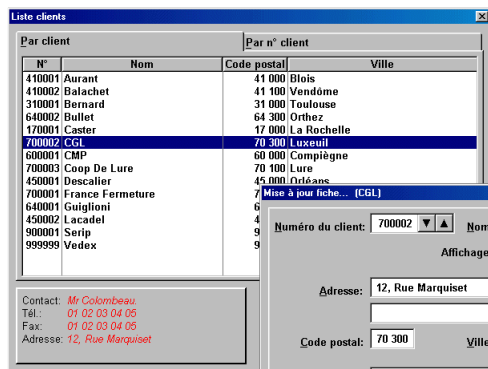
Liste clients

Par client | Par n° client

| N° | Nom | Code postal | Ville |
|---|---|---|---|
| 410001 | Aurant | 41 000 | Blois |
| 410002 | Balachet | 41 100 | Vendôme |
| 310001 | Bernard | 31 000 | Toulouse |
| 640002 | Bullet | 64 300 | Orthez |
| 170001 | Caster | 17 000 | La Rochelle |
| 700002 | CGL | 70 300 | Luxeuil |
| 600001 | CMP | 60 000 | Compiègne |
| 700003 | Coop De Lure | 70 100 | Lure |
| 450001 | Descalier | 45 000 | Orléans |
| 700001 | France Fermeture | 7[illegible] | |
| 640001 | Guiglioni | 6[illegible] | |
| 450002 | Lacadel | 4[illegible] | |
| 900001 | Serip | 9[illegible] | |
| 999999 | Vedex | 9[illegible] | |

Contact: Mr Colombeau.
Tél.: 01 02 03 04 05
Fax: 01 02 03 04 05
Adresse: 12, Rue Marquiset

Mise à jour fiche... (CGL)

Numéro du client: 700002

Nom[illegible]

Affichage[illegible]

Adresse: 12, Rue Marquiset

Code postal: 70 300

Ville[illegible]